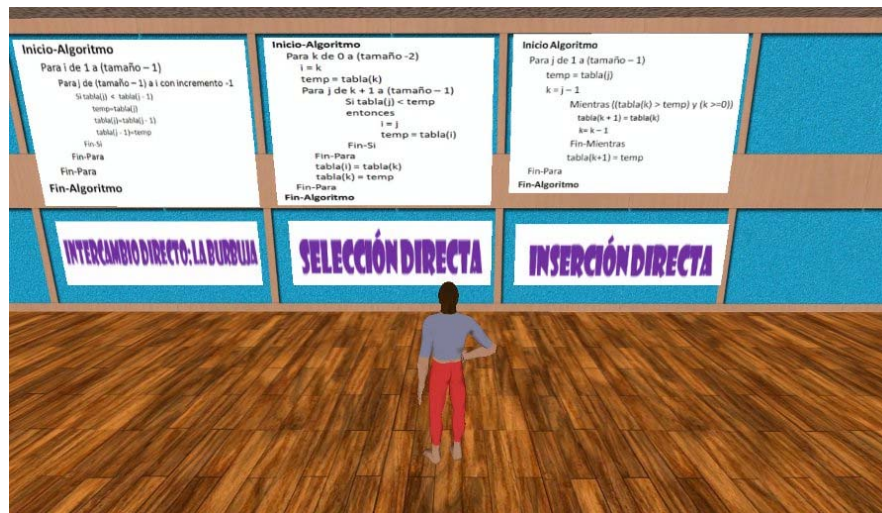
Inicio-Algoritmo
Para i de 1 a (tamaño – 1)
Para j de (tamaño – 1) a i con incremento -1
Si tabla(j) < tabla(j - 1)
temp=tabla(j)
tabla(j)=tabla(j - 1)
tabla(j - 1)=temp
Fin-Si
Fin-Para
Fin-Para
Fin-Algoritmo

Inicio-Algoritmo
Para k de 0 a (tamaño -2)
i = k
temp = tabla(k)
Para j de k + 1 a (tamaño – 1)
Si tabla(j) < temp
entonces
i = j
temp = tabla(i)
Fin-Si
Fin-Para
tabla(i) = tabla(k)
tabla(k) = temp
Fin-Para
Fin-Algoritmo

Inicio Algoritmo
Para j de 1 a (tamaño – 1)
temp = tabla(j)
k = j – 1
Mientras ((tabla(k) > temp) y (k >=0))
tabla(k + 1) = tabla(k)
k= k – 1
Fin-Mientras
tabla(k+1) = temp
Fin-Para
Fin-Algoritmo

INTERCAMBIO DIRECTO: LA BURBUJA

SELECCIÓN DIRECTA

INSERCIÓN DIRECTA